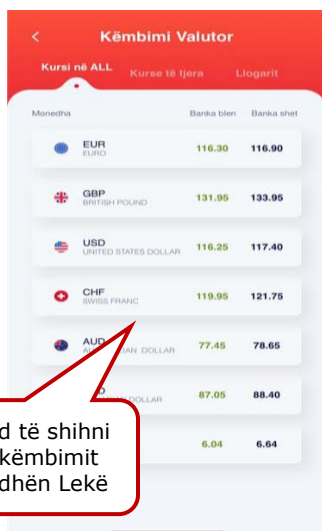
<
Këmbimi Valutor

Kursi në ALL
Kurse të tjera
Llogarit

Monedha
Banka blen
Banka shet

| | | |
|---|---|---|
| EUR EURO | 116.30 | 116.90 |
| GBP BRITISH POUND | 131.95 | 133.95 |
| USD UNITED STATES DOLLAR | 116.25 | 117.40 |
| CHF SWISS FRANC | 119.95 | 121.75 |
| AUD A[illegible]AN DOLLAR | 77.45 | 78.65 |
| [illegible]D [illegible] DOLLAR | 87.05 | 88.40 |
| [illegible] | 6.04 | 6.64 |

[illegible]d të shihni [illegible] këmbimit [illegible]dhën Lekë